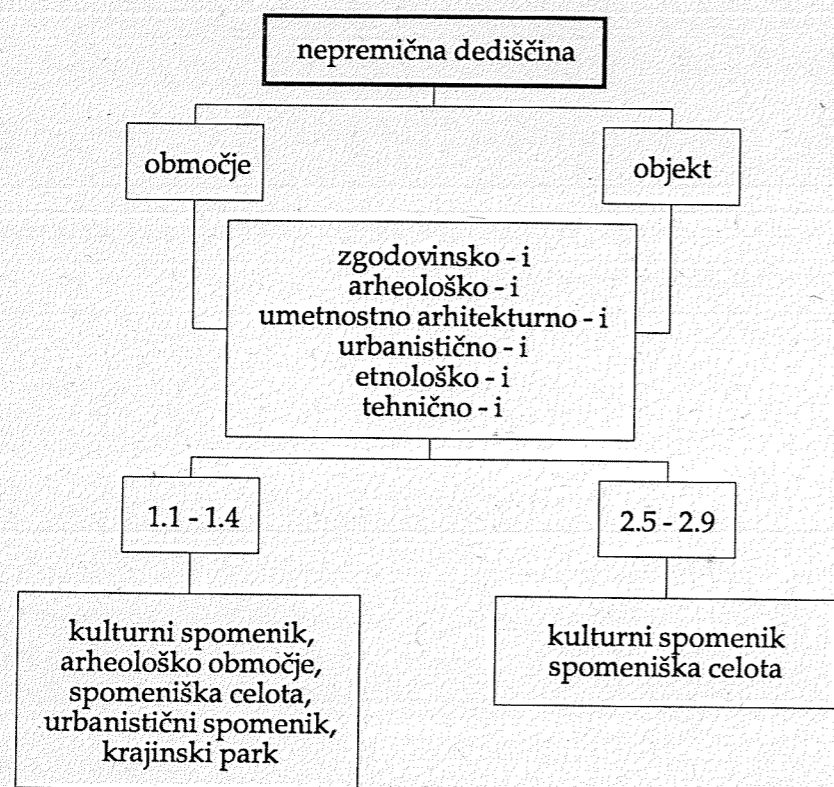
nepremična dediščina

območje

objekt

zgodovinsko - i
arheološko - i
umetnostno arhitekturno - i
urbanistično - i
etnološko - i
tehnično - i

1.1 - 1.4

2.5 - 2.9

kulturni spomenik,
arheološko območje,
spomeniška celota,
urbanistični spomenik,
krajinski park

kulturni spomenik
spomeniška celota